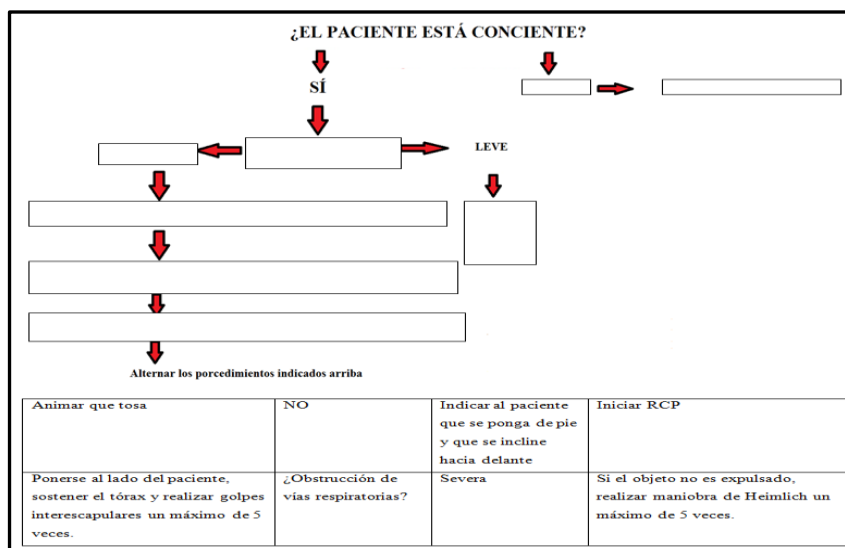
¿EL PACIENTE ESTÁ CONCIENTE?

SÍ

LEVE

Alternar los porcedimientos indicados arriba

| Animar que tosa | NO | Indicar al paciente que se ponga de pie y que se incline hacia delante | Iniciar RCP |
|---|---|---|---|
| Ponerse al lado del paciente, sostener el tórax y realizar golpes interescapulares un máximo de 5 veces. | ¿Obstrucción de vías respiratorias? | Severa | Si el objeto no es expulsado, realizar maniobra de Heimlich un máximo de 5 veces. |